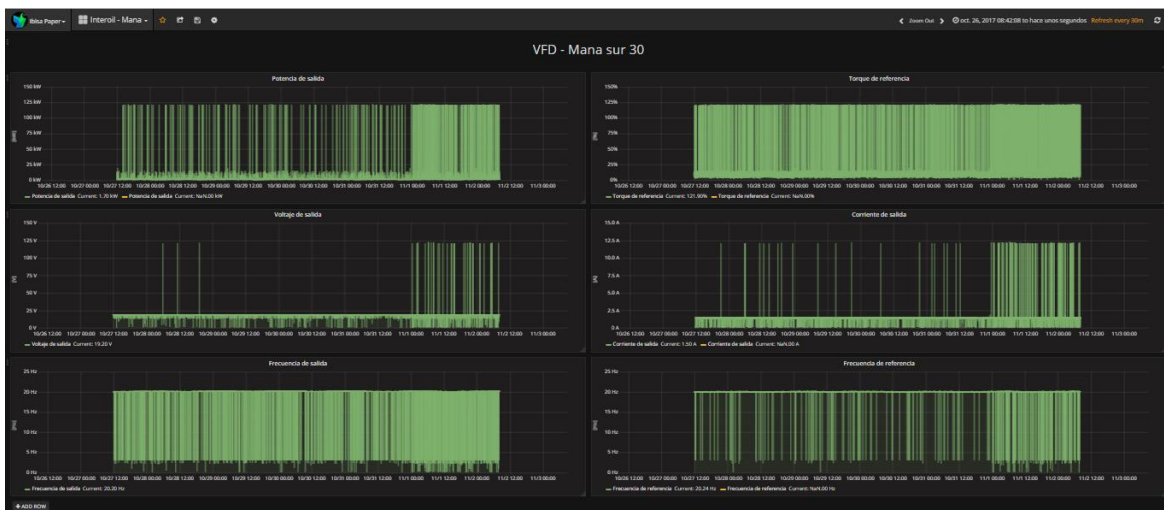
Ibiza Paper ▾ Interoil - Mana ▾

Zoom Out oct. 26, 2017 08:42:08 to hace unos segundos Refresh every 30m

VFD - Mana sur 30

Potencia de salida

150 kW
125 kW
100 kW
75 kW
50 kW
25 kW
0 kW

10/26 12:00 10/27 00:00 10/27 12:00 10/28 00:00 10/28 12:00 10/29 00:00 10/29 12:00 10/30 00:00 10/30 12:00 10/31 00:00 10/31 12:00 11/1 00:00 11/1 12:00 11/2 00:00 11/2 12:00 11/3 00:00

— Potencia de salida Current: 1.70 kW — Potencia de salida Current: NaN.00 kW

Torque de referencia

150%
125%
100%
75%
50%
25%
0%

10/26 12:00 10/27 00:00 10/27 12:00 10/28 00:00 10/28 12:00 10/29 00:00 10/29 12:00 10/30 00:00 10/30 12:00 10/31 00:00 10/31 12:00 11/1 00:00 11/1 12:00 11/2 00:00 11/2 12:00 11/3 00:00

— Torque de referencia Current: 121.90% — Torque de referencia Current: NaN.00%

Voltaje de salida

150 V
125 V
100 V
75 V
50 V
25 V
0 V

10/26 12:00 10/27 00:00 10/27 12:00 10/28 00:00 10/28 12:00 10/29 00:00 10/29 12:00 10/30 00:00 10/30 12:00 10/31 00:00 10/31 12:00 11/1 00:00 11/1 12:00 11/2 00:00 11/2 12:00 11/3 00:00

— Voltaje de salida Current: 19.20 V

Corriente de salida

15.0 A
12.5 A
10.0 A
7.5 A
5.0 A
2.5 A
0 A

10/26 12:00 10/27 00:00 10/27 12:00 10/28 00:00 10/28 12:00 10/29 00:00 10/29 12:00 10/30 00:00 10/30 12:00 10/31 00:00 10/31 12:00 11/1 00:00 11/1 12:00 11/2 00:00 11/2 12:00 11/3 00:00

— Corriente de salida Current: 1.50 A — Corriente de salida Current: NaN.00 A

Frecuencia de salida

25 Hz
20 Hz
15 Hz
10 Hz
5 Hz
0 Hz

10/26 12:00 10/27 00:00 10/27 12:00 10/28 00:00 10/28 12:00 10/29 00:00 10/29 12:00 10/30 00:00 10/30 12:00 10/31 00:00 10/31 12:00 11/1 00:00 11/1 12:00 11/2 00:00 11/2 12:00 11/3 00:00

— Frecuencia de salida Current: 20.20 Hz

Frecuencia de referencia

25 Hz
20 Hz
15 Hz
10 Hz
5 Hz
0 Hz

10/26 12:00 10/27 00:00 10/27 12:00 10/28 00:00 10/28 12:00 10/29 00:00 10/29 12:00 10/30 00:00 10/30 12:00 10/31 00:00 10/31 12:00 11/1 00:00 11/1 12:00 11/2 00:00 11/2 12:00 11/3 00:00

— Frecuencia de referencia Current: 20.24 Hz — Frecuencia de referencia Current: NaN.00 Hz

+ ADD ROW